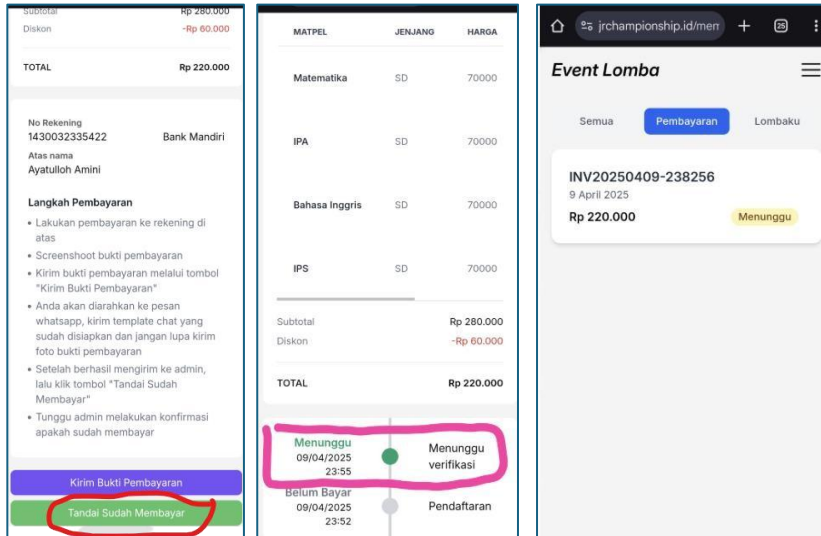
Subtotal Rp 280.000
Diskon -Rp 60.000

TOTAL Rp 220.000

No Rekening
1430032335422 Bank Mandiri
Atas nama
Ayatulloh Amini

Langkah Pembayaran
• Lakukan pembayaran ke rekening di atas
• Screenshoot bukti pembayaran
• Kirim bukti pembayaran melalui tombol "Kirim Bukti Pembayaran"
• Anda akan diarahkan ke pesan whatsapp, kirim template chat yang sudah disiapkan dan jangan lupa kirim foto bukti pembayaran
• Setelah berhasil mengirim ke admin, lalu klik tombol "Tandai Sudah Membayar"
• Tunggu admin melakukan konfirmasi apakah sudah membayar

Kirim Bukti Pembayaran
Tandai Sudah Membayar

| MATPEL | JENJANG | HARGA |
|---|---|---|
| Matematika | SD | 70000 |
| IPA | SD | 70000 |
| Bahasa Inggris | SD | 70000 |
| IPS | SD | 70000 |

Subtotal Rp 280.000
Diskon -Rp 60.000

TOTAL Rp 220.000

Menunggu
09/04/2025
23:55
Menunggu verifikasi

Belum Bayar
09/04/2025
23:52
Pendaftaran

jrchampionship.id/mem
29

Event Lomba

Semua
Pembayaran
Lombaku

INV20250409-238256
9 April 2025
Rp 220.000
Menunggu